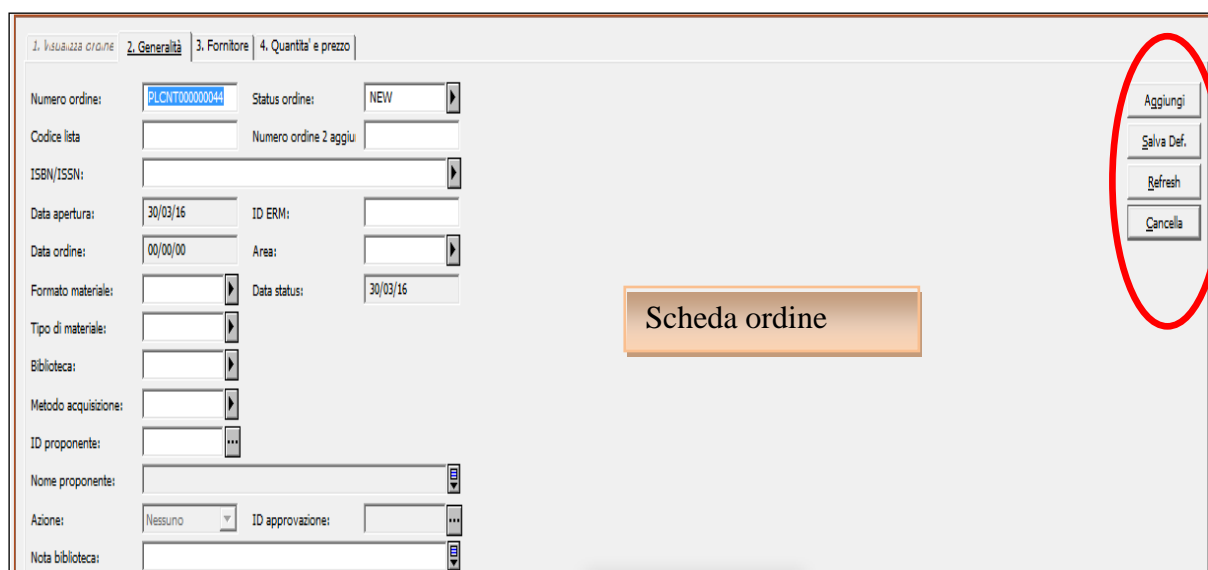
1. Visualizza ordine | 2. Generalità | 3. Fornitore | 4. Quantita' e prezzo

Numero ordine: PLCNT000000044
Status ordine: NEW
Codice lista
Numero ordine 2 aggiu
ISBN/ISSN:
Data apertura: 30/03/16
ID ERM:
Data ordine: 00/00/00
Area:
Formato materiale:
Data status: 30/03/16
Tipo di materiale:
Biblioteca:
Metodo acquisizione:
ID proponente:
Nome proponente:
Azione: Nessuno
ID approvazione:
Nota biblioteca:

Aggiungi
Salva Def.
Refresh
Cancella

Scheda ordine